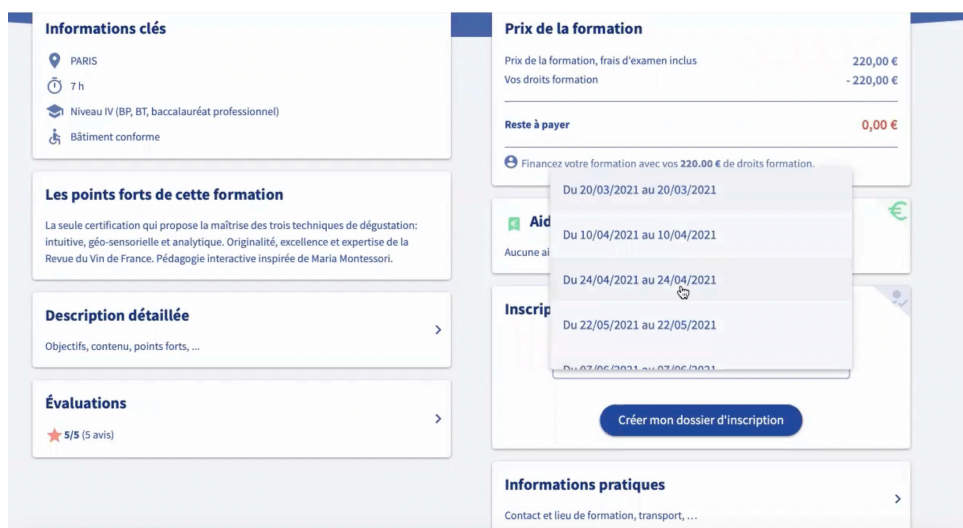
Informations clés

PARIS

7 h

Niveau IV (BP, BT, baccalauréat professionnel)

Bâtiment conforme

Les points forts de cette formation

La seule certification qui propose la maîtrise des trois techniques de dégustation: intuitive, géo-sensorielle et analytique. Originalité, excellence et expertise de la Revue du Vin de France. Pédagogie interactive inspirée de Maria Montessori.

Description détaillée

Objectifs, contenu, points forts, ...

Évaluations

5/5 (5 avis)

Prix de la formation

| Prix de la formation, frais d'examen inclus | 220,00 € |
|---|---|
| Vos droits formation | - 220,00 € |
| Reste à payer | 0,00 € |

Financez votre formation avec vos 220.00 € de droits formation.

Aid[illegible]

Aucune ai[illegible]

Inscrip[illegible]

Du 20/03/2021 au 20/03/2021

Du 10/04/2021 au 10/04/2021

Du 24/04/2021 au 24/04/2021

Du 22/05/2021 au 22/05/2021

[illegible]

Créer mon dossier d'inscription

Informations pratiques

Contact et lieu de formation, transport, ...